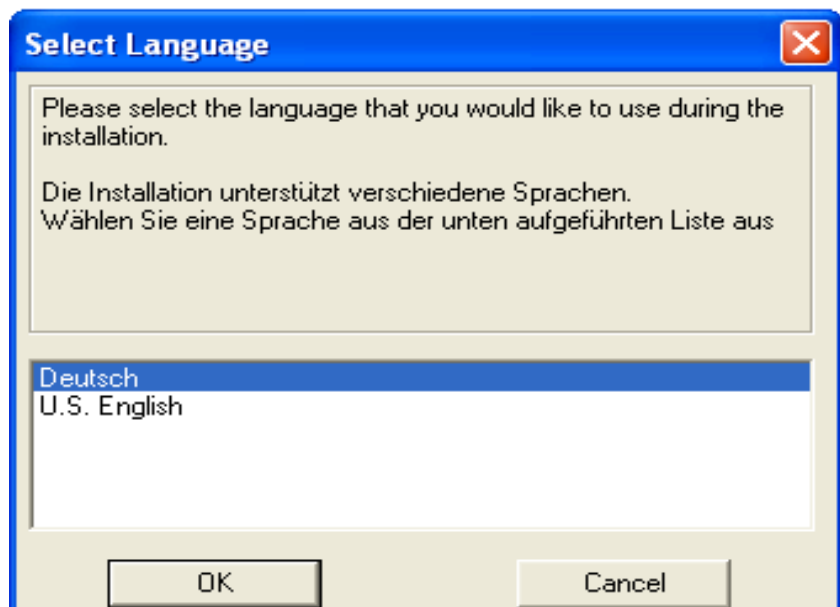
Select Language

Please select the language that you would like to use during the installation.

Die Installation unterstützt verschiedene Sprachen.
Wählen Sie eine Sprache aus der unten aufgeführten Liste aus

Deutsch
U.S. English

OK

Cancel